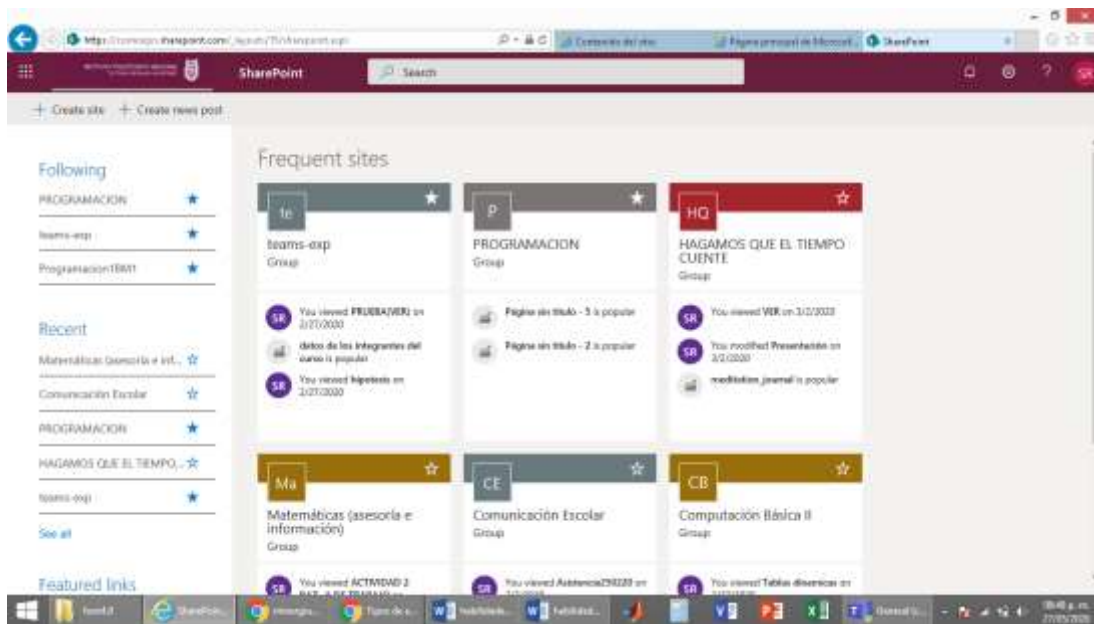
SharePoint
Search

+ Create site + Create news post

Following
PROGRAMACION
teams-exp
Programacion1BM1

Recent
Matemáticas (asesoría e inf...
Comunicación Escolar
PROGRAMACION
HAGAMOS QUE EL TIEMPO...
teams-exp
See all

Featured links

Frequent sites

te
teams-exp
Group
You viewed PRUEBA(VER) on 2/27/2020
datos de los integrantes del curso is popular
You viewed hipotesis on 2/27/2020

P
PROGRAMACION
Group
Página sin título - 3 is popular
Página sin título - 2 is popular

HQ
HAGAMOS QUE EL TIEMPO CUENTE
Group
You viewed VER on 3/2/2020
You modified Presentación on 3/2/2020
meditation_journal is popular

Ma
Matemáticas (asesoría e información)
Group
You viewed ACTIVIDAD 2

CE
Comunicación Escolar
Group
You viewed Asistencia290220 on

CB
Computación Básica II
Group
You viewed Tablas dinamicas on